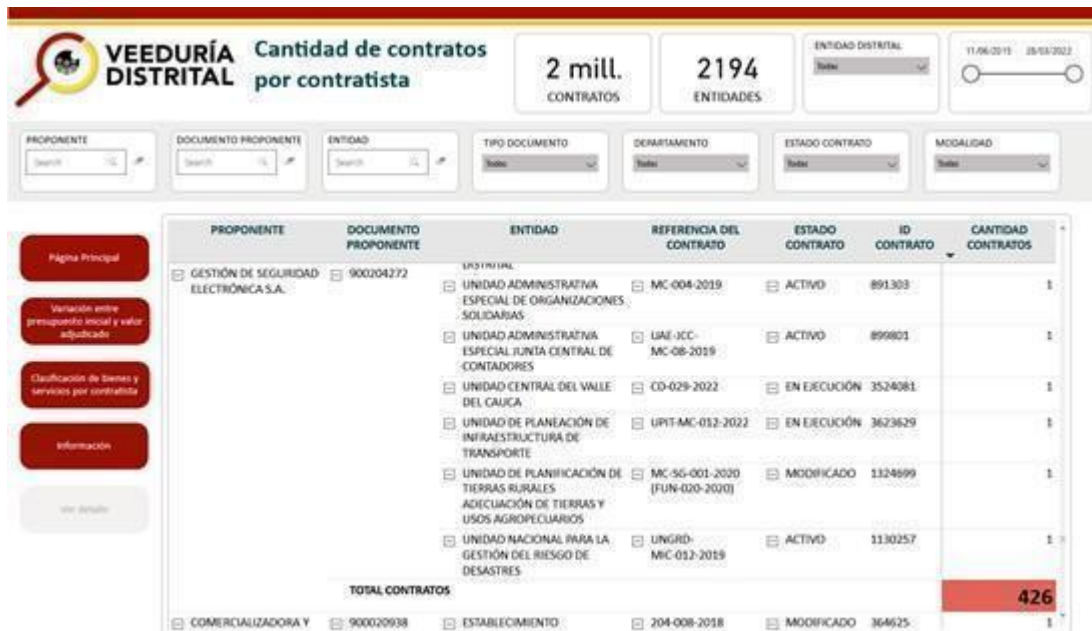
VEEDURÍA DISTRITAL

Cantidad de contratos por contratista

2 mill.
CONTRATOS

2194
ENTIDADES

ENTIDAD DISTRITAL
Todas

11/06/2015 28/03/2022

PROPONENTE
Search

DOCUMENTO PROPONENTE
Search

ENTIDAD
Search

TIPO DOCUMENTO
Todas

DEPARTAMENTO
Todas

ESTADO CONTRATO
Todas

MODALIDAD
Todas

Página Principal

Variación entre presupuesto inicial y valor adjudicado

Clasificación de bienes y servicios por contratista

Información

Ver detalle

| PROPONENTE | DOCUMENTO PROPONENTE | ENTIDAD | REFERENCIA DEL CONTRATO | ESTADO CONTRATO | ID CONTRATO | CANTIDAD CONTRATOS |
|---|---|---|---|---|---|---|
| GESTIÓN DE SEGURIDAD ELECTRÓNICA S.A. | 900204272 | DISTRITAL | | | | |
| | | UNIDAD ADMINISTRATIVA ESPECIAL DE ORGANIZACIONES SOLIDARIAS | MC-004-2019 | ACTIVO | 891303 | 1 |
| | | UNIDAD ADMINISTRATIVA ESPECIAL JUNTA CENTRAL DE CONTADORES | UAE-JCC-MC-08-2019 | ACTIVO | 899801 | 1 |
| | | UNIDAD CENTRAL DEL VALLE DEL CAUCA | CO-029-2022 | EN EJECUCIÓN | 3524081 | 1 |
| | | UNIDAD DE PLANEACIÓN DE INFRAESTRUCTURA DE TRANSPORTE | UPIT-MC-012-2022 | EN EJECUCIÓN | 3623629 | 1 |
| | | UNIDAD DE PLANIFICACIÓN DE TIERRAS RURALES ADECUACIÓN DE TIERRAS Y USOS AGROPECUARIOS | MC-SG-001-2020 (FUN-020-2020) | MODIFICADO | 1324699 | 1 |
| | | UNIDAD NACIONAL PARA LA GESTIÓN DEL RIESGO DE DESASTRES | UNGRD-MIC-012-2019 | ACTIVO | 1130257 | 1 |
| | TOTAL CONTRATOS | | | | | 426 |
| COMERCIALIZADORA Y | 900020938 | ESTABLECIMIENTO | 204-008-2018 | MODIFICADO | 364625 | 1 |